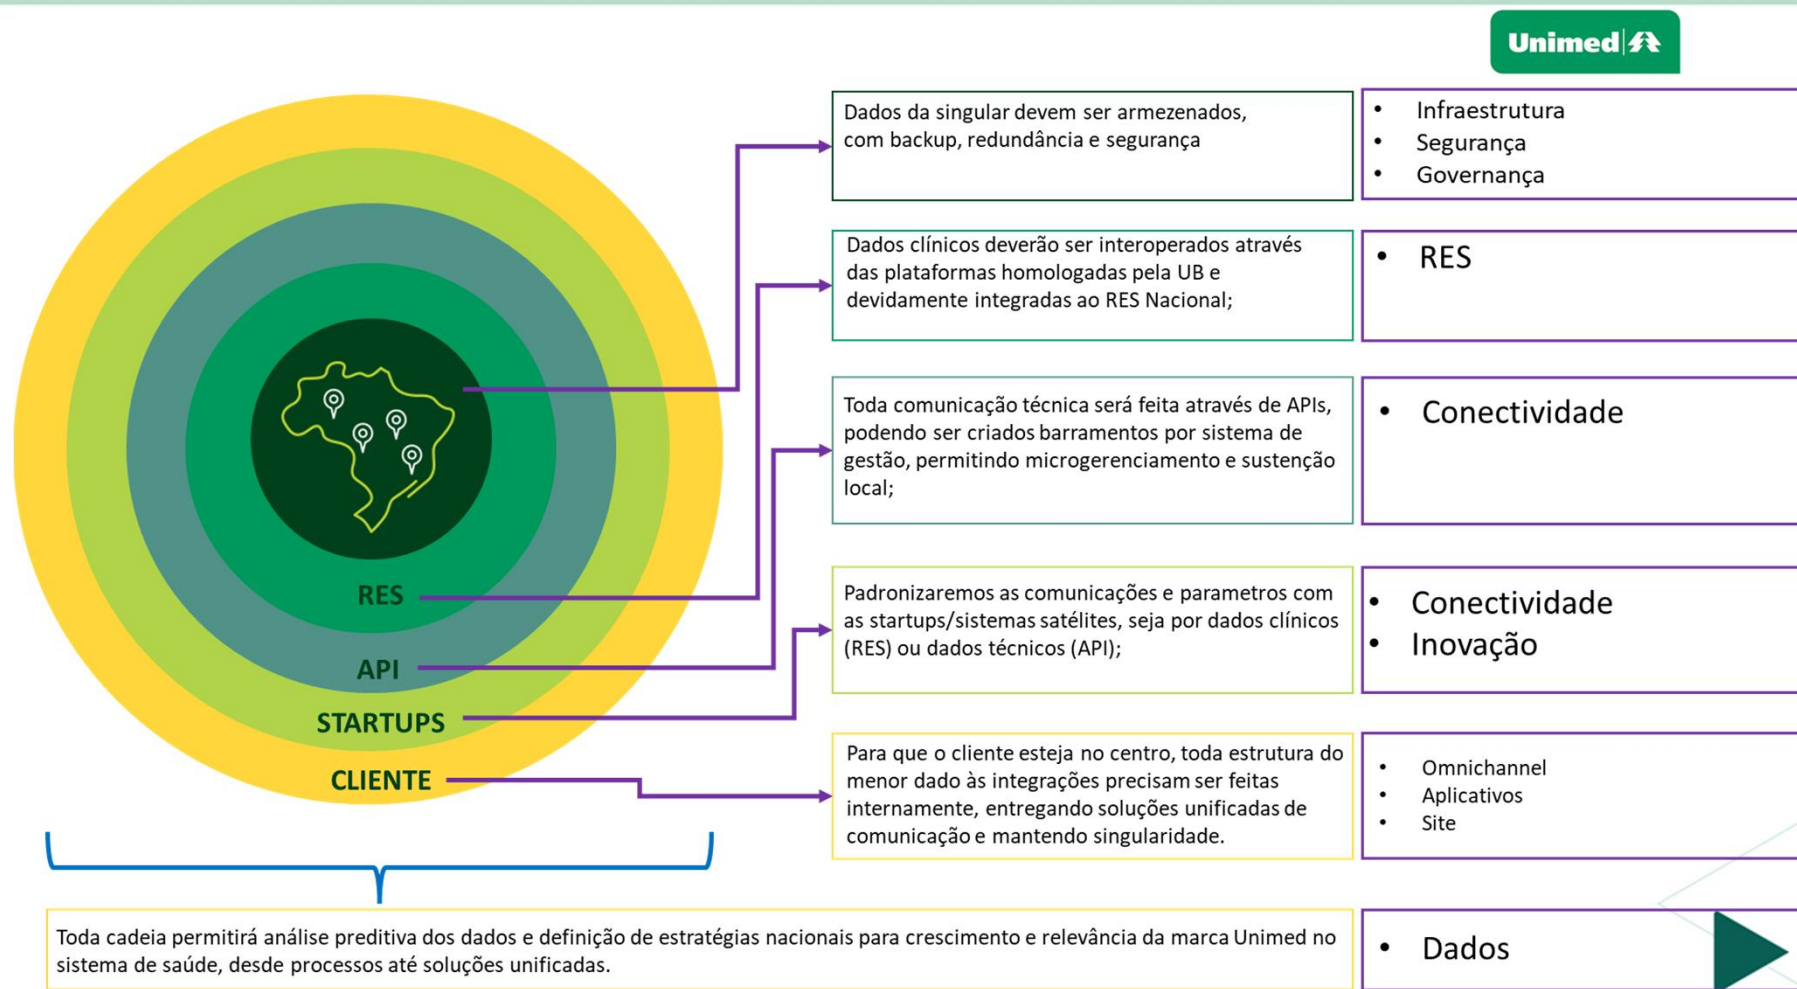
Unimed

RES
API
STARTUPS
CLIENTE

Dados da singular devem ser armezenados, com backup, redundância e segurança

- Infraestrutura
- Segurança
- Governança

Dados clínicos deverão ser interoperados através das plataformas homologadas pela UB e devidamente integradas ao RES Nacional;

- RES

Toda comunicação técnica será feita através de APIs, podendo ser criados barramentos por sistema de gestão, permitindo microgerenciamento e sustenção local;

- Conectividade

Padronizaremos as comunicações e parametros com as startups/sistemas satélites, seja por dados clínicos (RES) ou dados técnicos (API);

- Conectividade
- Inovação

Para que o cliente esteja no centro, toda estrutura do menor dado às integrações precisam ser feitas internamente, entregando soluções unificadas de comunicação e mantendo singularidade.

- Omnichannel
- Aplicativos
- Site

Toda cadeia permitirá análise preditiva dos dados e definição de estratégias nacionais para crescimento e relevância da marca Unimed no sistema de saúde, desde processos até soluções unificadas.

- Dados